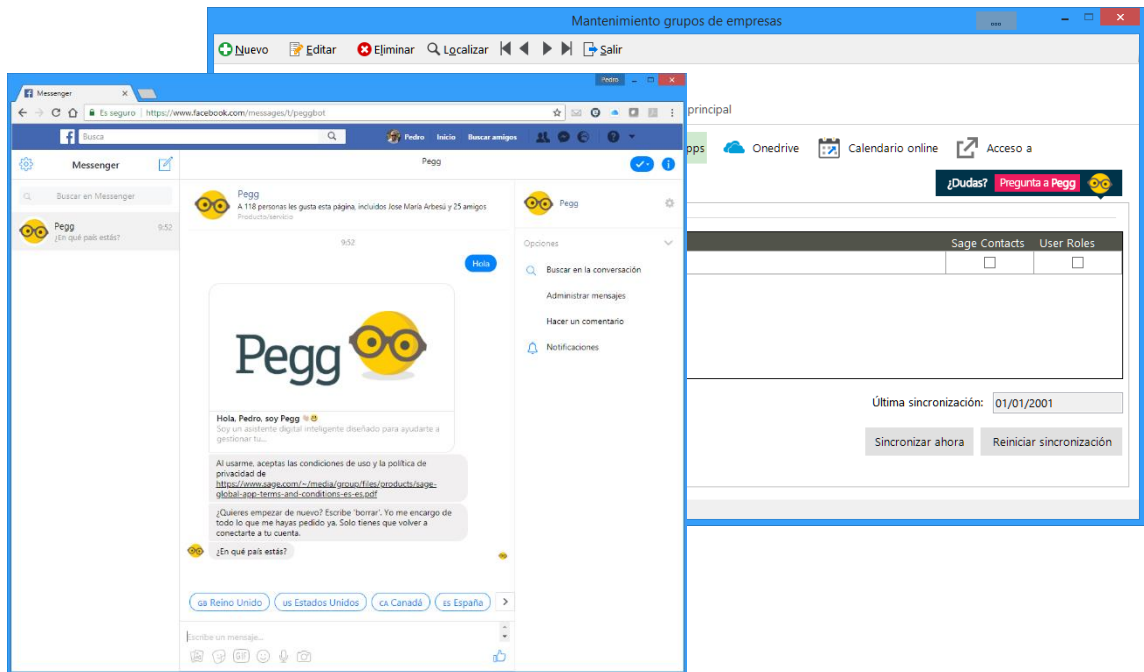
Mantenimiento grupos de empresas

Nuevo Editar Eliminar Localizar Salir

principal

pps Onedrive Calendario online Acceso a

¿Dudas? Pregunta a Pegg

| Sage Contacts | User Roles |
|---|---|
| ☐ | ☐ |

Última sincronización: 01/01/2001

Sincronizar ahora Reiniciar sincronización

Messenger

Pedro

Es seguro | https://www.facebook.com/messages/t/peggbot

Busca

Pedro Inicio Buscar amigos

Messenger

Pegg

Buscar en Messenger

Pegg 9:52
¿En qué país estás?

Pegg
A 118 personas les gusta esta página, incluidos Jose María Arbesú y 25 amigos
Producto/servicio

9:52

Hola

Pegg

Hola, Pedro, soy Pegg
Soy un asistente digital inteligente diseñado para ayudarte a gestionar tu...

Al usarme, aceptas las condiciones de uso y la política de privacidad de https://www.sage.com/~/media/group/files/products/sage-global-app-terms-and-conditions-es-es.pdf

¿Quieres empezar de nuevo? Escribe 'borrar'. Yo me encargo de todo lo que me hayas pedido ya. Solo tienes que volver a conectarte a tu cuenta.

¿En qué país estás?

GB Reino Unido US Estados Unidos CA Canadá ES España

Escribe un mensaje...

Pegg

Opciones

Buscar en la conversación

Administrar mensajes

Hacer un comentario

Notificaciones